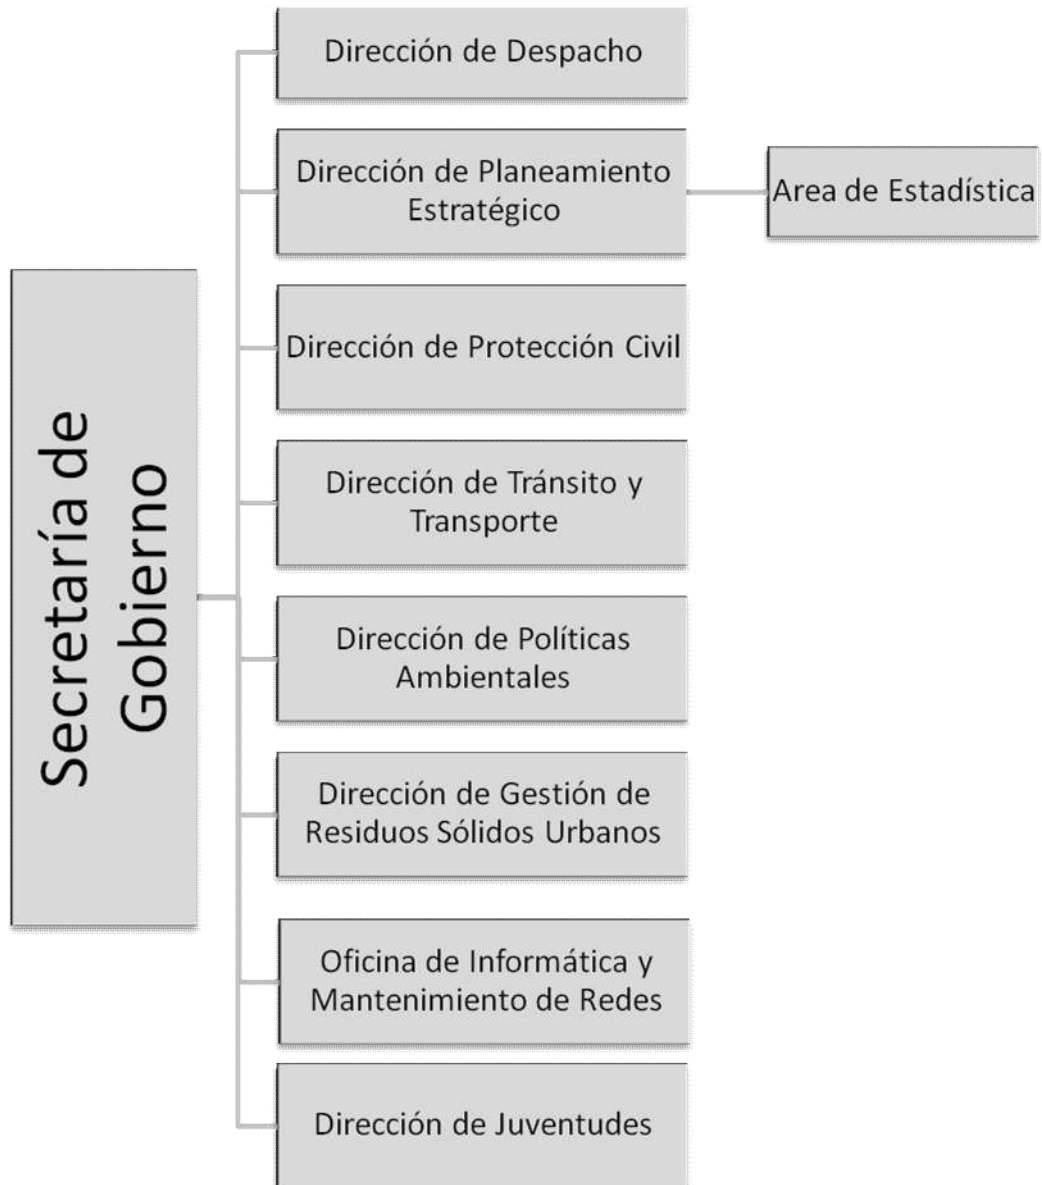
Secretaría de Gobierno

Dirección de Despacho

Dirección de Planeamiento Estratégico

Area de Estadística

Dirección de Protección Civil

Dirección de Tránsito y Transporte

Dirección de Políticas Ambientales

Dirección de Gestión de Residuos Sólidos Urbanos

Oficina de Informática y Mantenimiento de Redes

Dirección de Juventudes